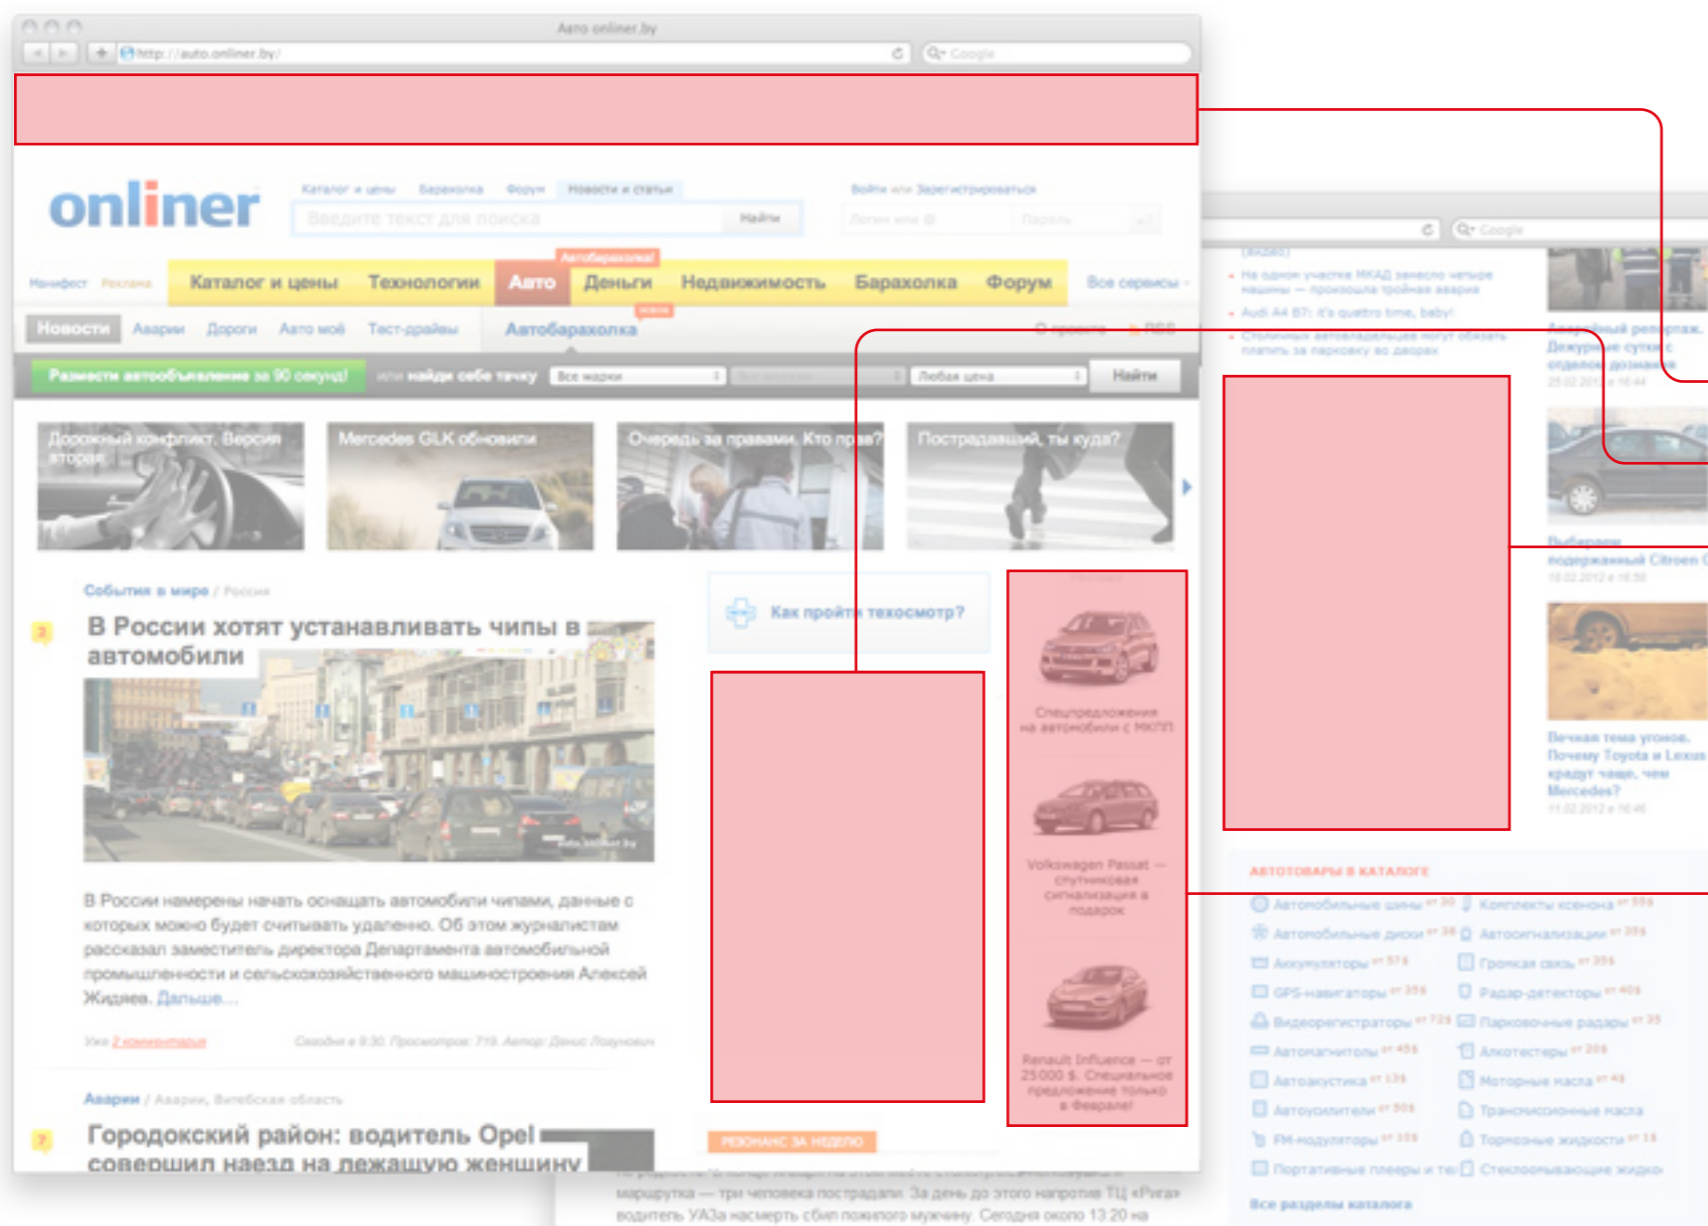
Авто onliner.by

http://auto.onliner.by/

Google

onliner

Каталог и цены Барахолка Форум Новости и статьи

Введите текст для поиска

Найти

Войти или Зарегистрироваться

Манифест Реклама

Автобарахолка!

Каталог и цены Технологии Авто Деньги Недвижимость Барахолка Форум Все сервисы

Новости Аварии Дороги Авто мой Тест-драйвы Автобарахолка

Размести автообъявление за 90 секунд! или найди себе тачку Все марки Любая цена Найти

Дорожный конфликт. Версия вторая

Mercedes GLK обновили

Очередь за правами. Кто прав?

Пострадавший, ты куда?

События в мире / Россия

В России хотят устанавливать чипы в автомобили

В России намерены начать оснащать автомобили чипами, данные с которых можно будет считывать удаленно. Об этом журналистам рассказал заместитель директора Департамента автомобильной промышленности и сельскохозяйственного машиностроения Алексей Жидяев. Дальше…

Уже 2 комментария

Как пройти техосмотр?

Спецпредложения на автомобили с МКПП

Volkswagen Passat — спутниковая сигнализация в подарок

Renault Influence — от 25 000 $. Специальное предложение только в феврале!

Аварии / Аварии, Витебская область

Городокский район: водитель Opel совершил наезд на лежащую женщину

РЕЗОНАНС ЗА НЕДЕЛЮ

маршрутка — три человека пострадали. За день до этого напротив ТЦ «Рига» водитель УАЗа насмерть сбил пожилого мужчину. Сегодня около 13:20 на

На одном участке МКАД занесло четыре машины — произошла тройная авария

Audi A4 B7: it's quattro time, baby!

Столичных автовладельцев могут обязать платить за парковку во дворах

Аварийный репортаж. Дежурные сутки с отделом дознания

Выбираем подержанный Citroen C

Вечная тема угонов. Почему Toyota и Lexus крадут чаще, чем Mercedes?

АВТОТОВАРЫ В КАТАЛОГЕ

Автомобильные шины
Автомобильные диски
Аккумуляторы
GPS-навигаторы
Видеорегистраторы
Автомагнитолы
Автоакустика
Автоусилители
FM-модуляторы
Портативные плееры и те
Комплекты ксенона
Автосигнализации
Громкая связь
Радар-детекторы
Парковочные радары
Алкотестеры
Моторные масла
Трансмиссионные масла
Тормозные жидкости
Стеклоомывающие жидко

Все разделы каталога